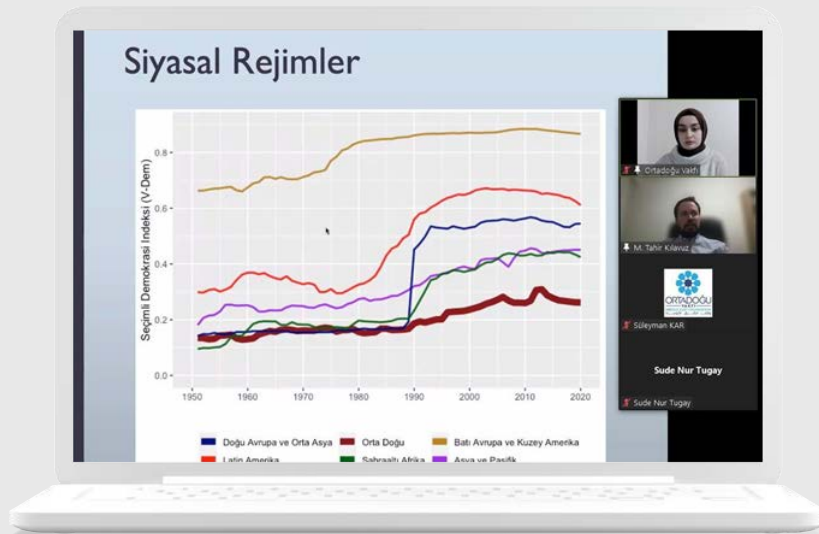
Siyasal Rejimler

Seçimli Demokrasi İndeksi (V-Dem)

0.8
0.6
0.4
0.2
0.0

1950 1960 1970 1980 1990 2000 2010 2020

Doğu Avrupa ve Orta Asya
Orta Doğu
Batı Avrupa ve Kuzey Amerika
Latin Amerika
Sahraaltı Afrika
Asya ve Pasifik

Ortadoğu Vakfı

M. Tahir Kılavuz

ORTADOĞU VAKFI

Süleyman KAR

Sude Nur Tugay

Sude Nur Tugay